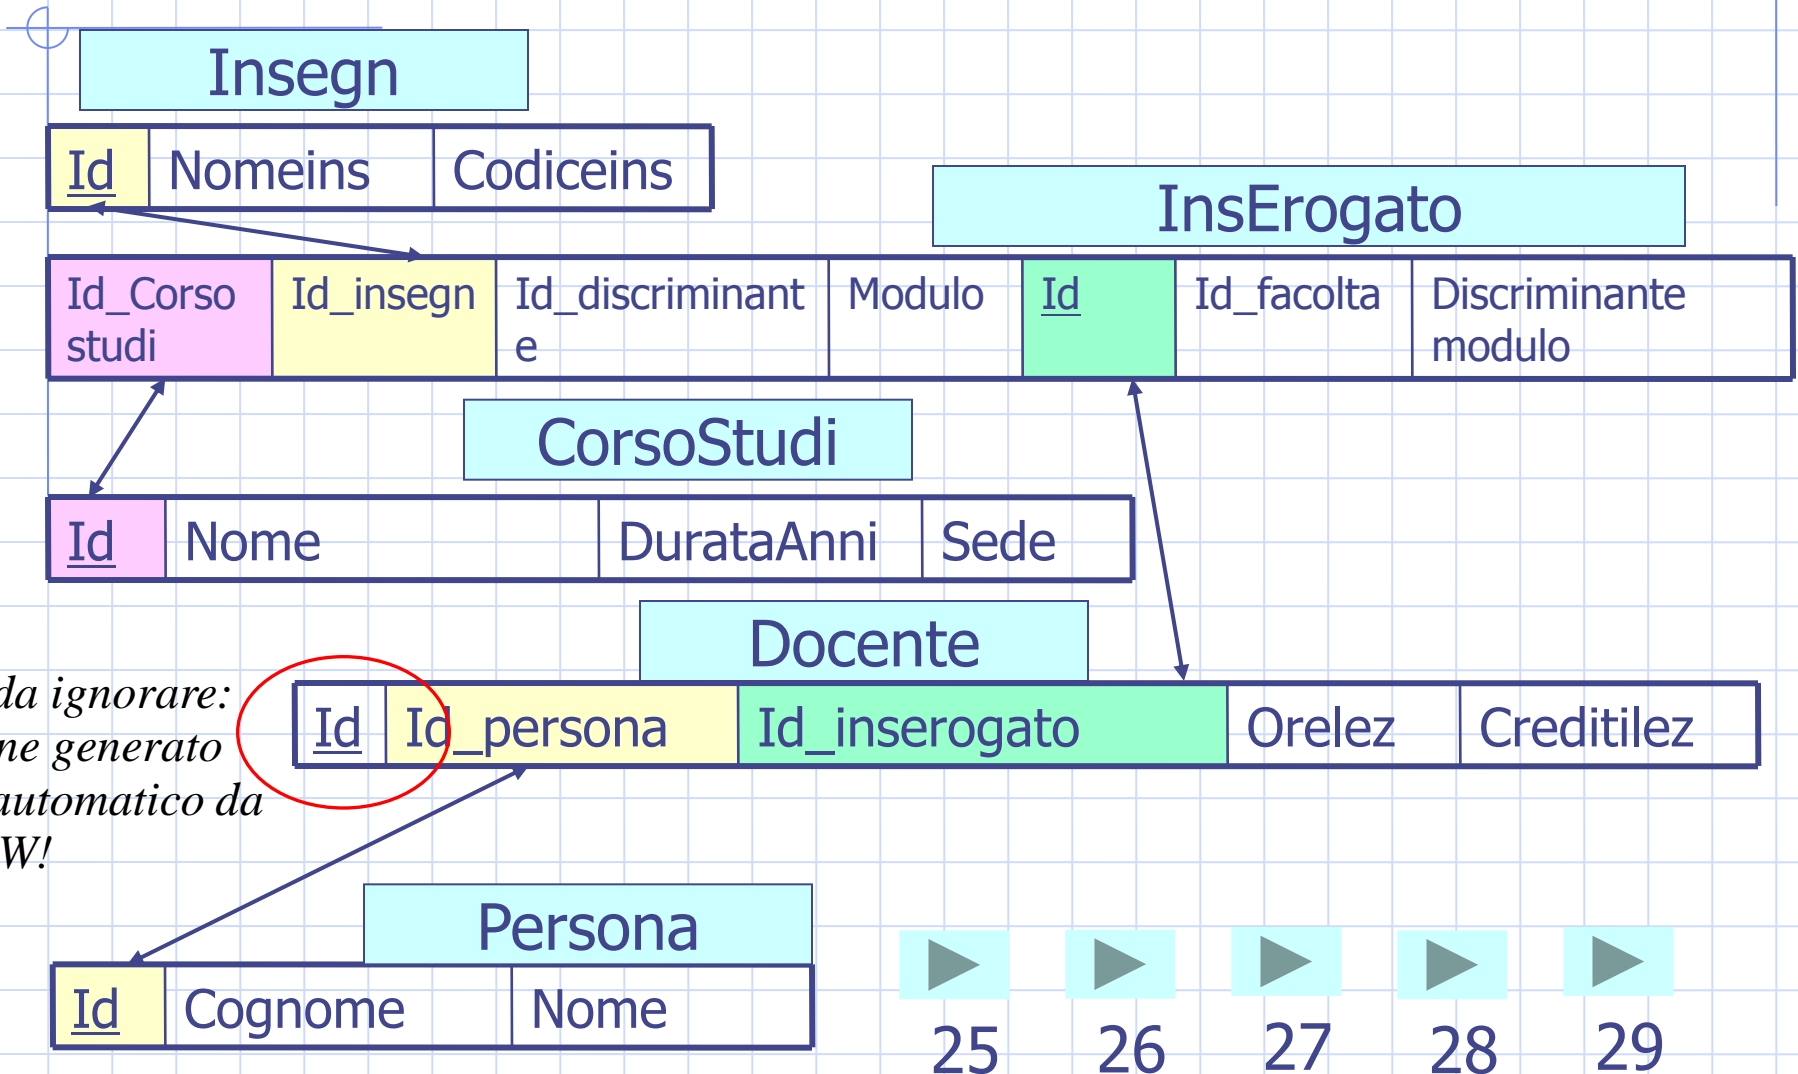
Insegn

| Id | Nomeins | Codiceins |
|---|---|---|

InsErogato

| Id_Corso studi | Id_insegn | Id_discriminante | Modulo | Id | Id_facolta | Discriminante modulo |
|---|---|---|---|---|---|---|

CorsoStudi

| Id | Nome | DurataAnni | Sede |
|---|---|---|---|

Docente

| Id | Id_persona | Id_inserogato | Orelez | Creditilez |
|---|---|---|---|---|

da ignorare: ne generato automatico da W!

Persona

| Id | Cognome | Nome |
|---|---|---|

25 26 27 28 29